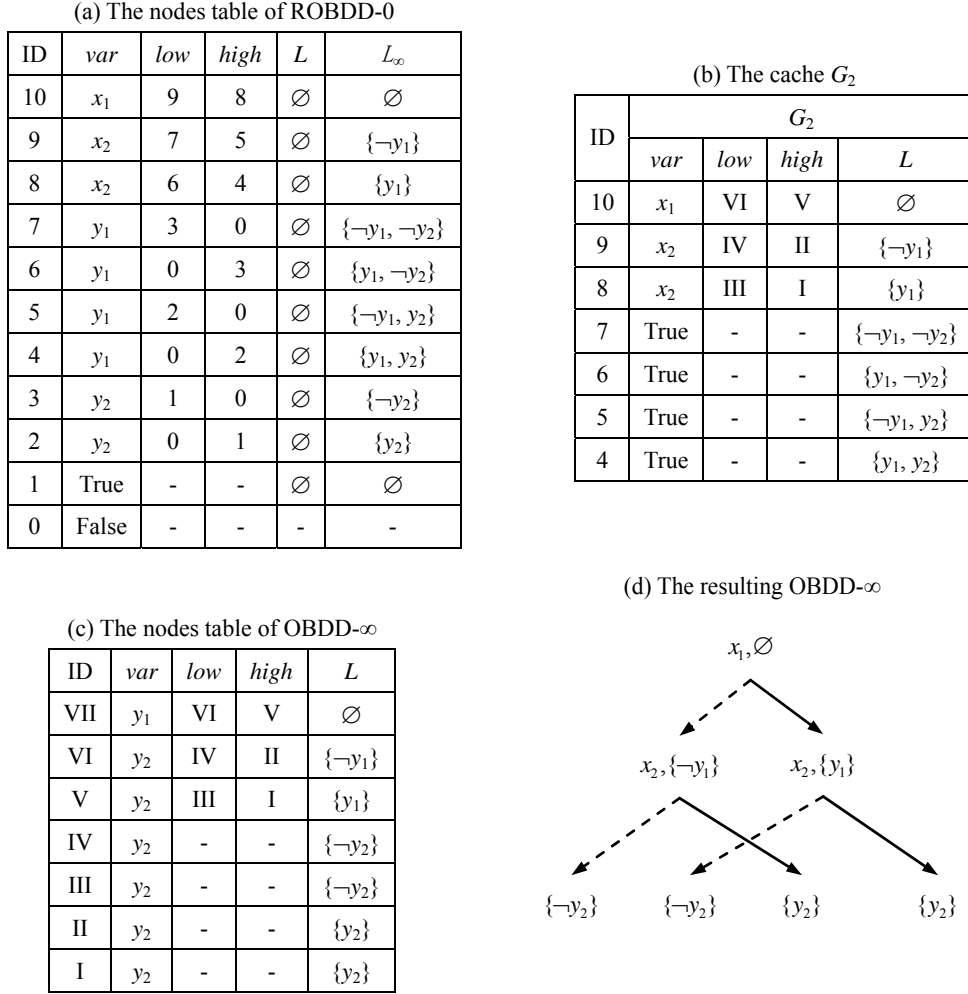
(a) The nodes table of ROBDD-0

| ID | *var* | *low* | *high* | *L* | $L_\infty$ |
|---|---|---|---|---|---|
| 10 | $x_1$ | 9 | 8 | ∅ | ∅ |
| 9 | $x_2$ | 7 | 5 | ∅ | $\{\neg y_1\}$ |
| 8 | $x_2$ | 6 | 4 | ∅ | $\{y_1\}$ |
| 7 | $y_1$ | 3 | 0 | ∅ | $\{\neg y_1, \neg y_2\}$ |
| 6 | $y_1$ | 0 | 3 | ∅ | $\{y_1, \neg y_2\}$ |
| 5 | $y_1$ | 2 | 0 | ∅ | $\{\neg y_1, y_2\}$ |
| 4 | $y_1$ | 0 | 2 | ∅ | $\{y_1, y_2\}$ |
| 3 | $y_2$ | 1 | 0 | ∅ | $\{\neg y_2\}$ |
| 2 | $y_2$ | 0 | 1 | ∅ | $\{y_2\}$ |
| 1 | True | - | - | ∅ | ∅ |
| 0 | False | - | - | - | - |

(b) The cache $G_2$

| ID | $G_2$ *var* | *low* | *high* | *L* |
|---|---|---|---|---|
| 10 | $x_1$ | VI | V | ∅ |
| 9 | $x_2$ | IV | II | $\{\neg y_1\}$ |
| 8 | $x_2$ | III | I | $\{y_1\}$ |
| 7 | True | - | - | $\{\neg y_1, \neg y_2\}$ |
| 6 | True | - | - | $\{y_1, \neg y_2\}$ |
| 5 | True | - | - | $\{\neg y_1, y_2\}$ |
| 4 | True | - | - | $\{y_1, y_2\}$ |

(c) The nodes table of OBDD-∞

| ID | *var* | *low* | *high* | *L* |
|---|---|---|---|---|
| VII | $y_1$ | VI | V | ∅ |
| VI | $y_2$ | IV | II | $\{\neg y_1\}$ |
| V | $y_2$ | III | I | $\{y_1\}$ |
| IV | $y_2$ | - | - | $\{\neg y_2\}$ |
| III | $y_2$ | - | - | $\{\neg y_2\}$ |
| II | $y_2$ | - | - | $\{y_2\}$ |
| I | $y_2$ | - | - | $\{y_2\}$ |

(d) The resulting OBDD-∞

$x_1, \varnothing$

$x_2, \{\neg y_1\}$ $x_2, \{y_1\}$

$\{\neg y_2\}$ $\{\neg y_2\}$ $\{y_2\}$ $\{y_2\}$